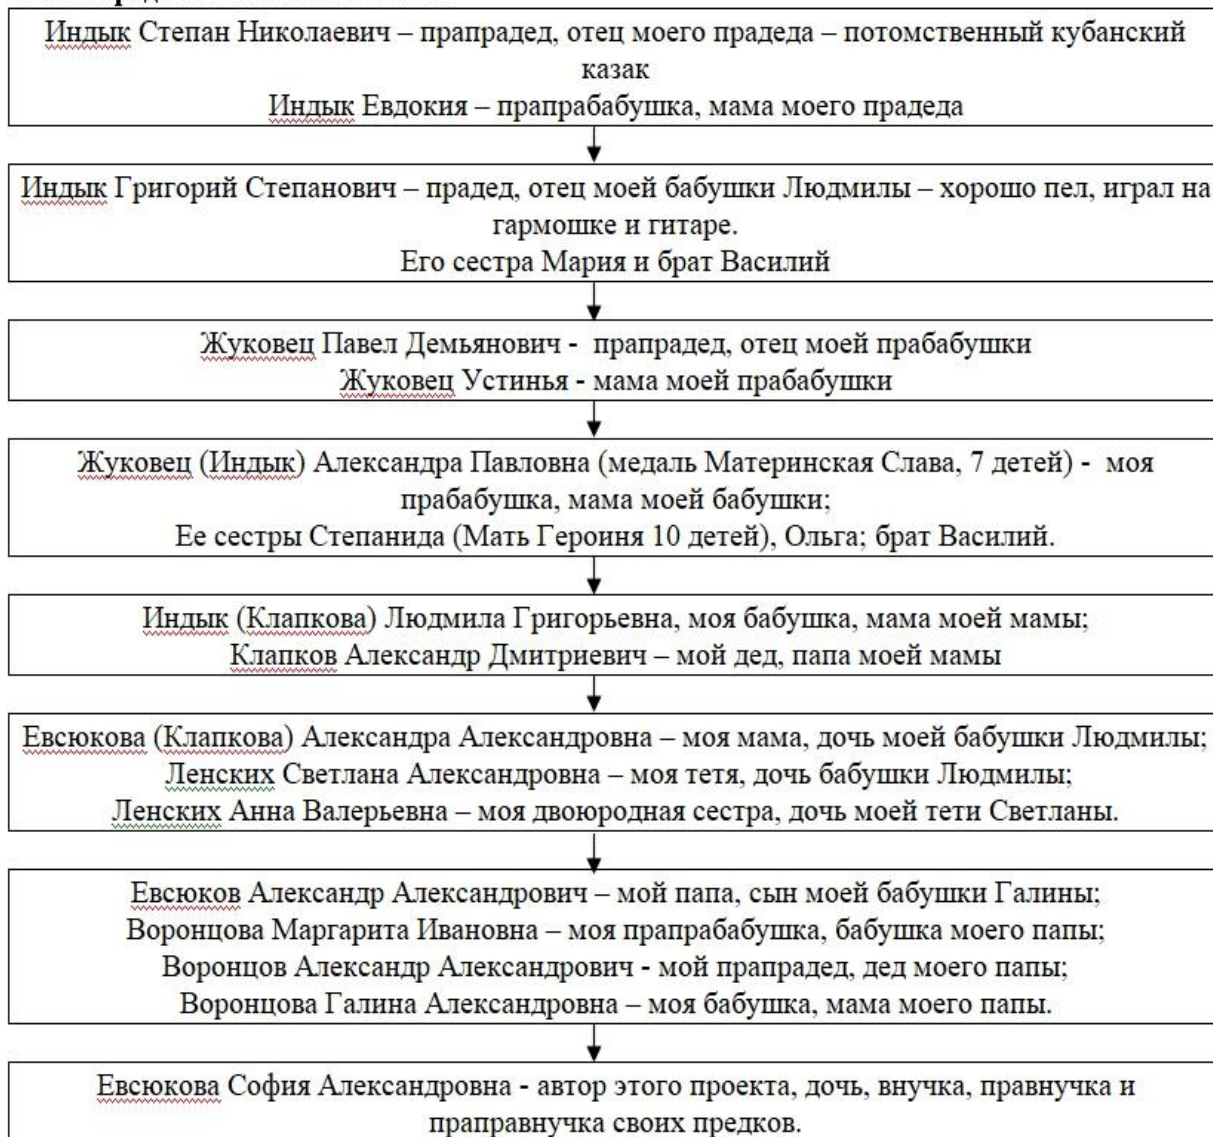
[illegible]

Индык Степан Николаевич – прапрадед, отец моего прадеда – потомственный кубанский казак
Индык Евдокия – прапрабабушка, мама моего прадеда

Индык Григорий Степанович – прадед, отец моей бабушки Людмилы – хорошо пел, играл на гармошке и гитаре.
Его сестра Мария и брат Василий

Жуковец Павел Демьянович - прапрадед, отец моей прабабушки
Жуковец Устинья - мама моей прабабушки

Жуковец (Индык) Александра Павловна (медаль Материнская Слава, 7 детей) - моя прабабушка, мама моей бабушки;
Ее сестры Степанида (Мать Героиня 10 детей), Ольга; брат Василий.

Индык (Клапкова) Людмила Григорьевна, моя бабушка, мама моей мамы;
Клапков Александр Дмитриевич – мой дед, папа моей мамы

Евсюкова (Клапкова) Александра Александровна – моя мама, дочь моей бабушки Людмилы;
Ленских Светлана Александровна – моя тетя, дочь бабушки Людмилы;
Ленских Анна Валерьевна – моя двоюродная сестра, дочь моей тети Светланы.

Евсюков Александр Александрович – мой папа, сын моей бабушки Галины;
Воронцова Маргарита Ивановна – моя прапрабабушка, бабушка моего папы;
Воронцов Александр Александрович - мой прапрадед, дед моего папы;
Воронцова Галина Александровна – моя бабушка, мама моего папы.

Евсюкова София Александровна - автор этого проекта, дочь, внучка, правнучка и праправнучка своих предков.